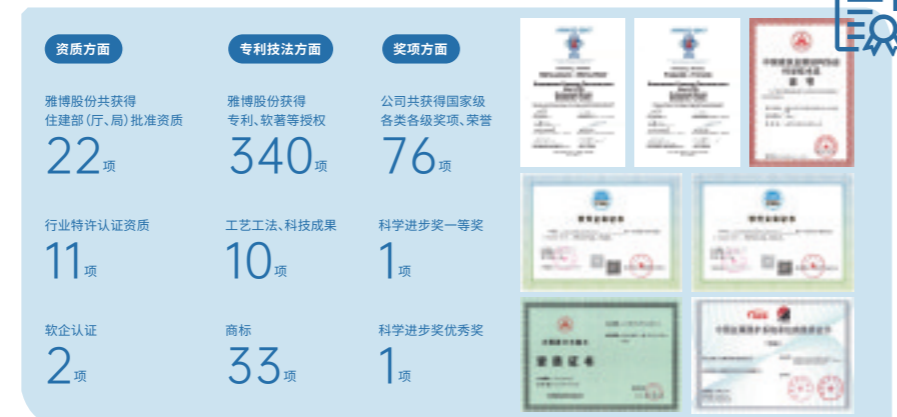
资质方面

雅博股份共获得住建部(厅、局)批准资质

22项

行业特许认证资质

11项

软企认证

2项

专利技法方面

雅博股份获得专利、软著等授权

340项

工艺工法、科技成果

10项

商标

33项

奖项方面

公司共获得国家级各类各级奖项、荣誉

76项

科学进步奖一等奖

1项

科学进步奖优秀奖

1项

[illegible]

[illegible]

资质证书

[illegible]